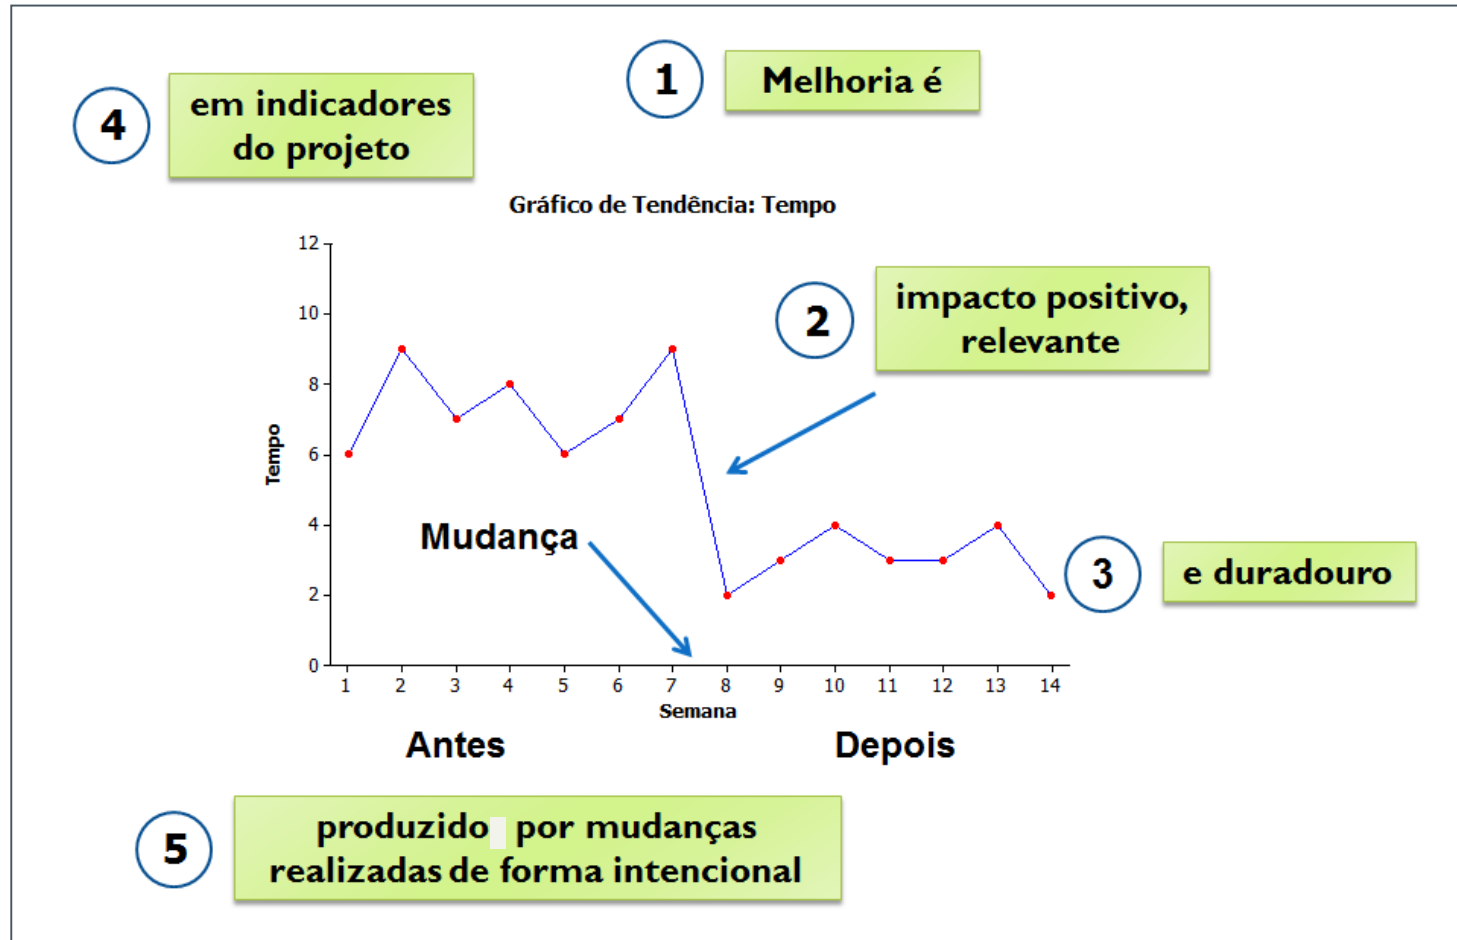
4

em indicadores do projeto

1

Melhoria é

Gráfico de Tendência: Tempo

2

impacto positivo, relevante

3

e duradouro

Tempo

12
10
8
6
4
2
0

Mudança

1 2 3 4 5 6 7 8 9 10 11 12 13 14

Semana

Antes

Depois

5

produzido por mudanças realizadas de forma intencional